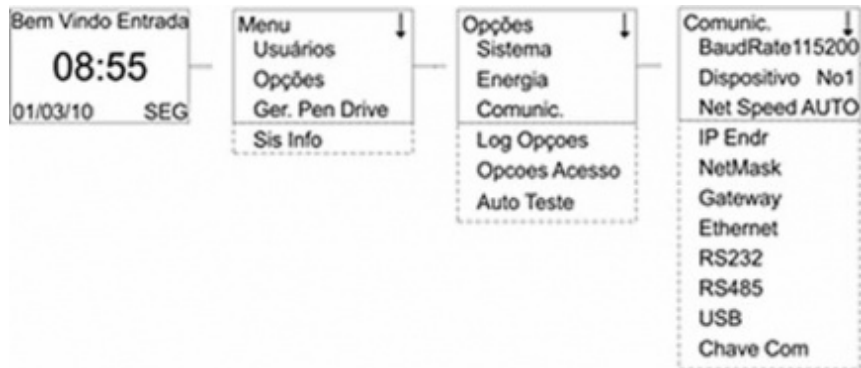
Bem Vindo Entrada
08:55
01/03/10 SEG

Menu ↓
Usuários
Opções
Ger. Pen Drive
Sis Info

Opções ↓
Sistema
Energia
Comunic.
Log Opçoes
Opcoes Acesso
Auto Teste

Comunic. ↓
BaudRate115200
Dispositivo No1
Net Speed AUTO
IP Endr
NetMask
Gateway
Ethernet
RS232
RS485
USB
Chave Com